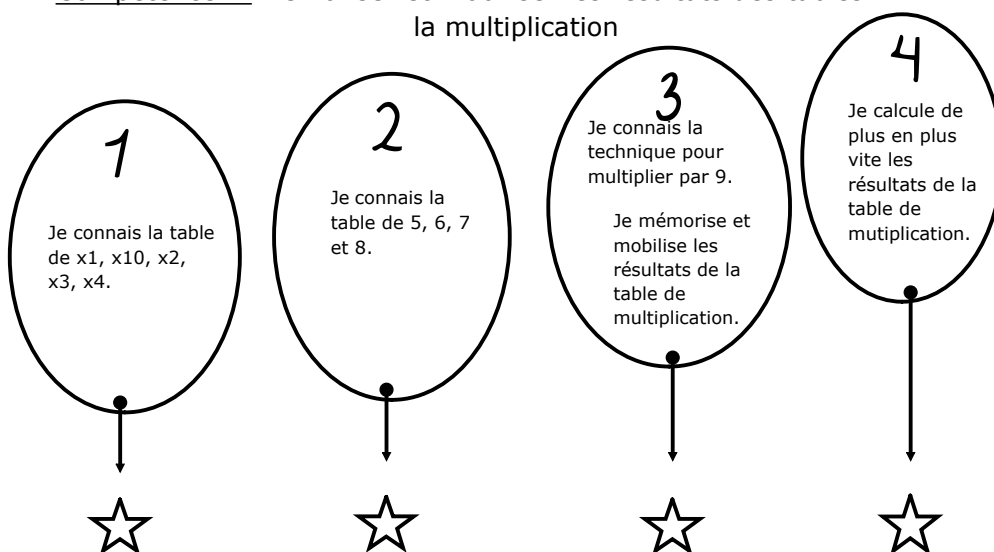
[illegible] la multiplication

1

Je connais la table de x1, x10, x2, x3, x4.

2

Je connais la table de 5, 6, 7 et 8.

3

Je connais la technique pour multiplier par 9.

Je mémorise et mobilise les résultats de la table de multiplication.

4

Je calcule de plus en plus vite les résultats de la table de mutiplication.

☆ ☆ ☆ ☆